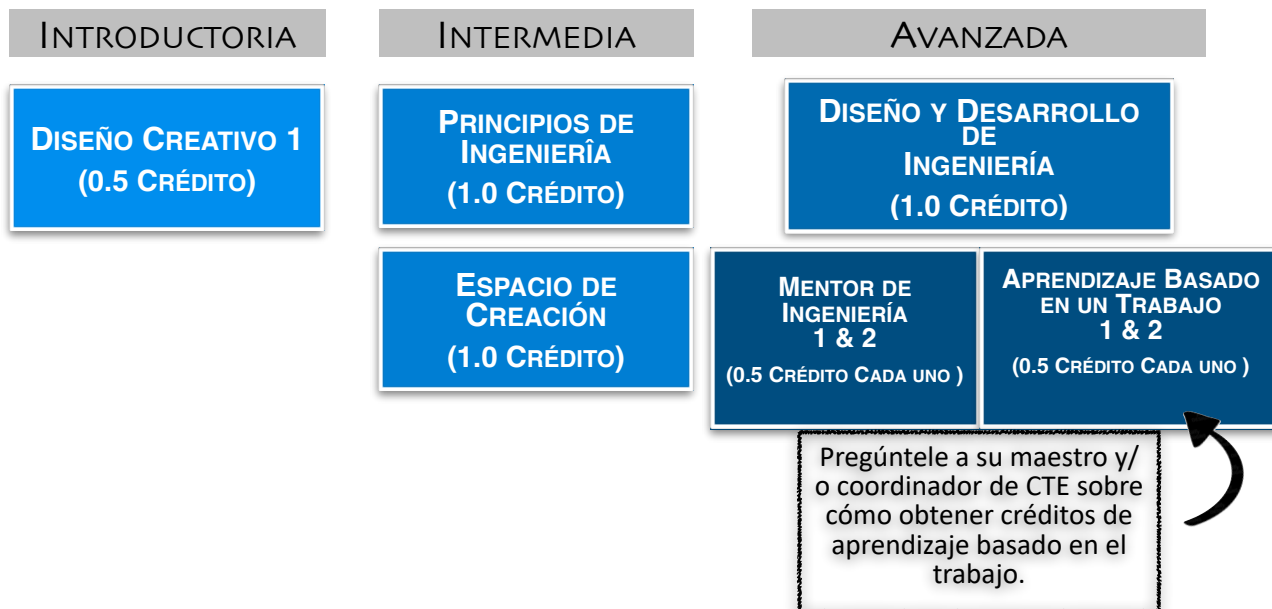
Introductoria

Intermedia

Avanzada

Diseño Creativo 1
(0.5 Crédito)

Principios de Ingenierîa
(1.0 Crédito)

Diseño y Desarrollo de Ingeniería
(1.0 Crédito)

Espacio de Creación
(1.0 Crédito)

Mentor de Ingeniería 1 & 2
(0.5 Crédito Cada uno )

Aprendizaje Basado en un Trabajo 1 & 2
(0.5 Crédito Cada uno )

Pregúntele a su maestro y/ o coordinador de CTE sobre cómo obtener créditos de aprendizaje basado en el trabajo.